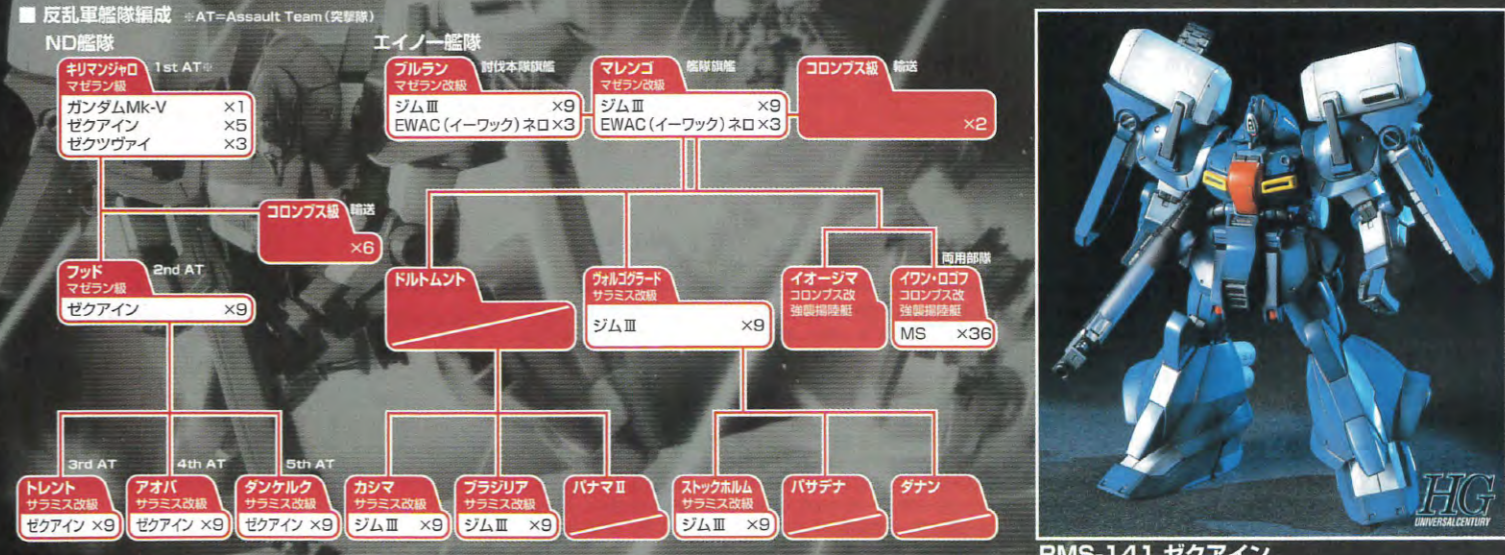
■ 反乱軍艦隊編成 ※AT=Assault Team（突撃隊）

ND艦隊

キリマンジャロ
マゼラン級
1st AT※

| | |
|---|---|
| ガンダムMk-V | ×1 |
| ゼクアイン | ×5 |
| ゼクツヴァイ | ×3 |

コロンブス級 輸送
×6

フッド
マゼラン級
2nd AT

| | |
|---|---|
| ゼクアイン | ×9 |

3rd AT
トレント
サラミス改級
ゼクアイン ×9

4th AT
アオバ
サラミス改級
ゼクアイン ×9

5th AT
ダンケルク
サラミス改級
ゼクアイン ×9

エイノー艦隊

ブルラン
マゼラン改級
討伐本隊旗艦

| | |
|---|---|
| ジムⅢ | ×9 |
| EWAC（イーワック）ネロ | ×3 |

マレンゴ
マゼラン改級
艦隊旗艦

| | |
|---|---|
| ジムⅢ | ×9 |
| EWAC（イーワック）ネロ | ×3 |

コロンブス級 輸送
×2

ドルトムント

ヴォルゴグラード
サラミス改級
ジムⅢ ×9

イオージマ
コロンブス改
強襲揚陸艇

両用部隊
イワン・ロゴフ
コロンブス改
強襲揚陸艇
MS ×36

カシマ
サラミス改級
ジムⅢ ×9

ブラジリア
サラミス改級
ジムⅢ ×9

パナマⅡ

ストックホルム
サラミス改級
ジムⅢ ×9

パサデナ

ダナン

HG
UNIVERSAL CENTURY

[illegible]